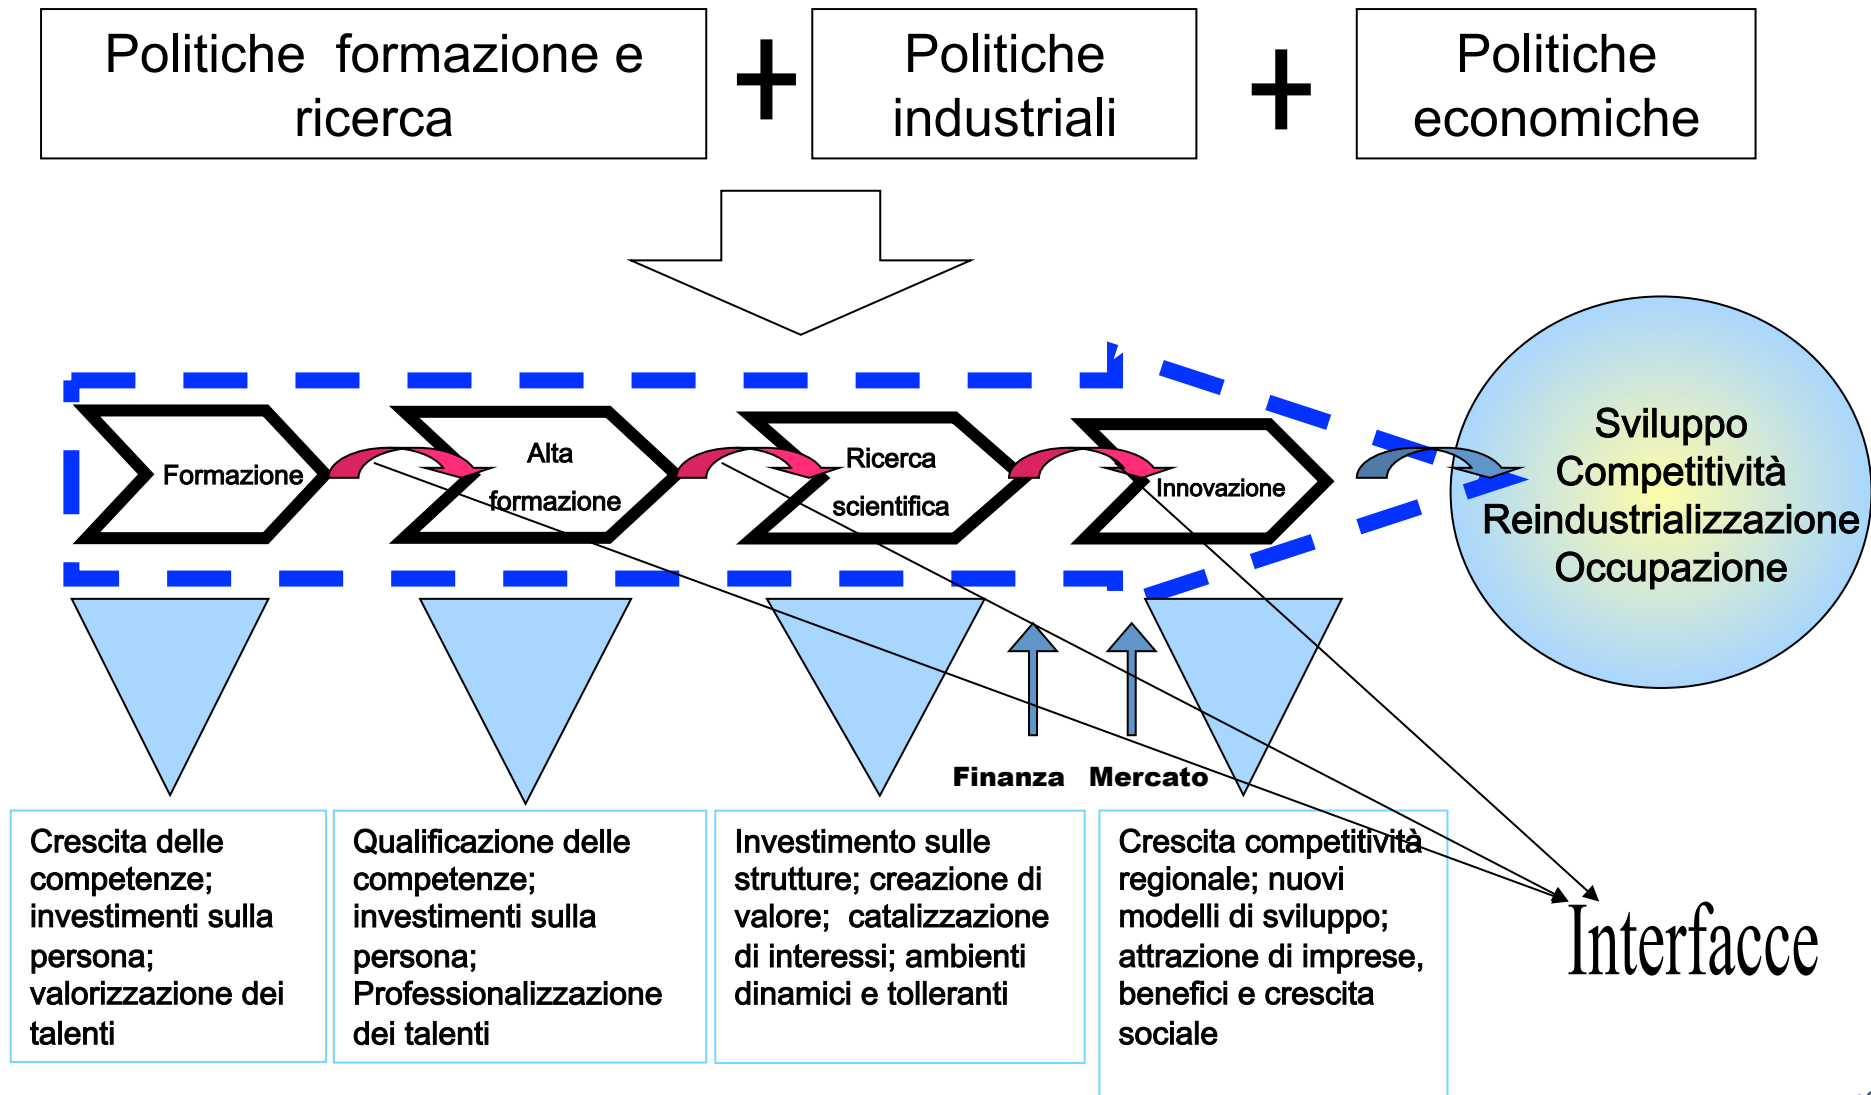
Politiche formazione e ricerca

+

Politiche industriali

+

Politiche economiche

Formazione

Alta formazione

Ricerca scientifica

Innovazione

Sviluppo
Competitività
Reindustrializzazione
Occupazione

Finanza

Mercato

Crescita delle competenze; investimenti sulla persona; valorizzazione dei talenti

Qualificazione delle competenze; investimenti sulla persona; Professionalizzazione dei talenti

Investimento sulle strutture; creazione di valore; catalizzazione di interessi; ambienti dinamici e tolleranti

Crescita competitività regionale; nuovi modelli di sviluppo; attrazione di imprese, benefici e crescita sociale

Interfacce